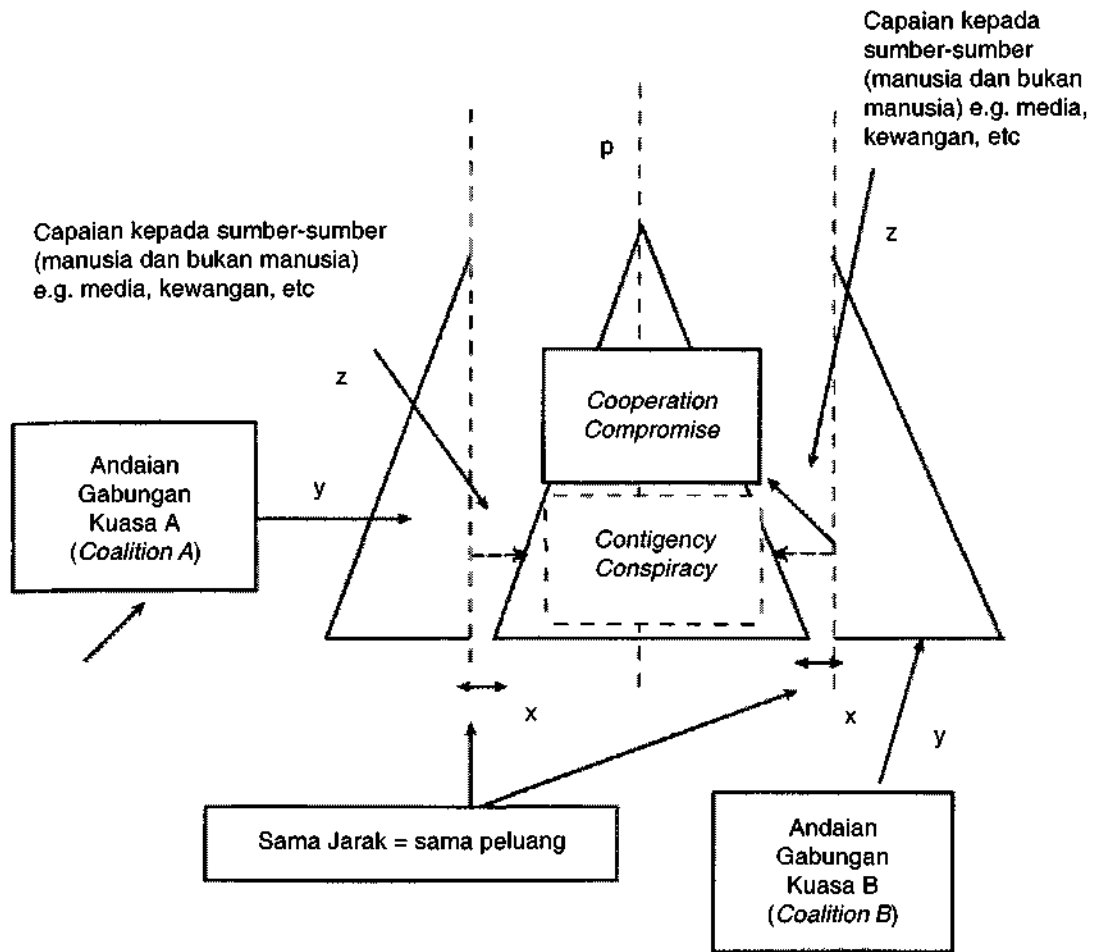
Capaian kepada sumber-sumber (manusia dan bukan manusia) e.g. media, kewangan, etc

p

Capaian kepada sumber-sumber (manusia dan bukan manusia) e.g. media, kewangan, etc

z

z

Cooperation
Compromise

Andaian Gabungan Kuasa A (*Coalition A*)

y

Contigency
Conspiracy

x

x

y

Sama Jarak = sama peluang

Andaian Gabungan Kuasa B (*Coalition B*)